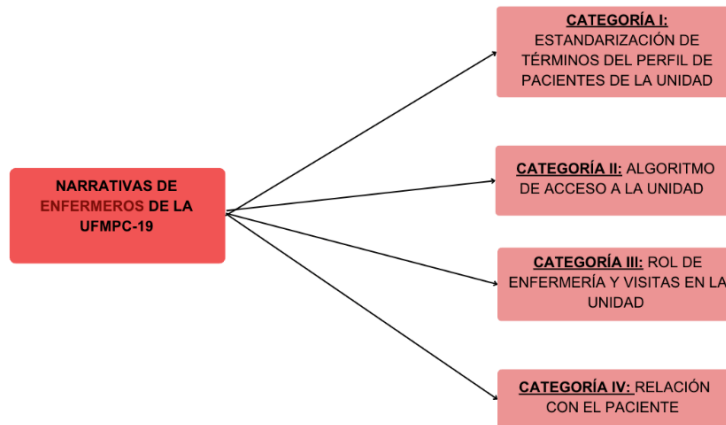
NARRATIVAS DE ENFERMEROS DE LA UFMPC-19

CATEGORÍA I: ESTANDARIZACIÓN DE TÉRMINOS DEL PERFIL DE PACIENTES DE LA UNIDAD

CATEGORÍA II: ALGORITMO DE ACCESO A LA UNIDAD

CATEGORÍA III: ROL DE ENFERMERÍA Y VISITAS EN LA UNIDAD

CATEGORÍA IV: RELACIÓN CON EL PACIENTE